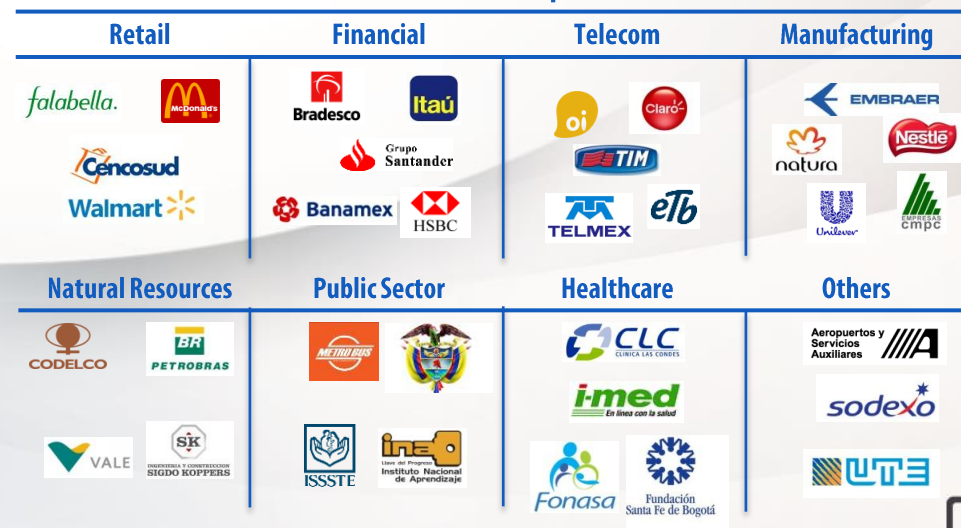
Retail

falabella.

McDonald's

Cencosud

Walmart

Financial

Bradesco

Itaú

Grupo Santander

Banamex

HSBC

Telecom

oi

Claro

TIM

TELMEX

etb

Manufacturing

EMBRAER

natura

Nestlé

Unilever

EMPRESAS cmpc

Natural Resources

CODELCO

BR PETROBRAS

VALE

SK INGENIERIA Y CONSTRUCCION SIGDO KOPPERS

Public Sector

METROBUS

ISSSTE

inao Llave del Progreso Instituto Nacional de Aprendizaje

Healthcare

CLC CLINICA LAS CONDES

i-med En línea con la salud

Fonasa

Fundación Santa Fe de Bogotá

Others

Aeropuertos y Servicios Auxiliares

sodexo

UTE